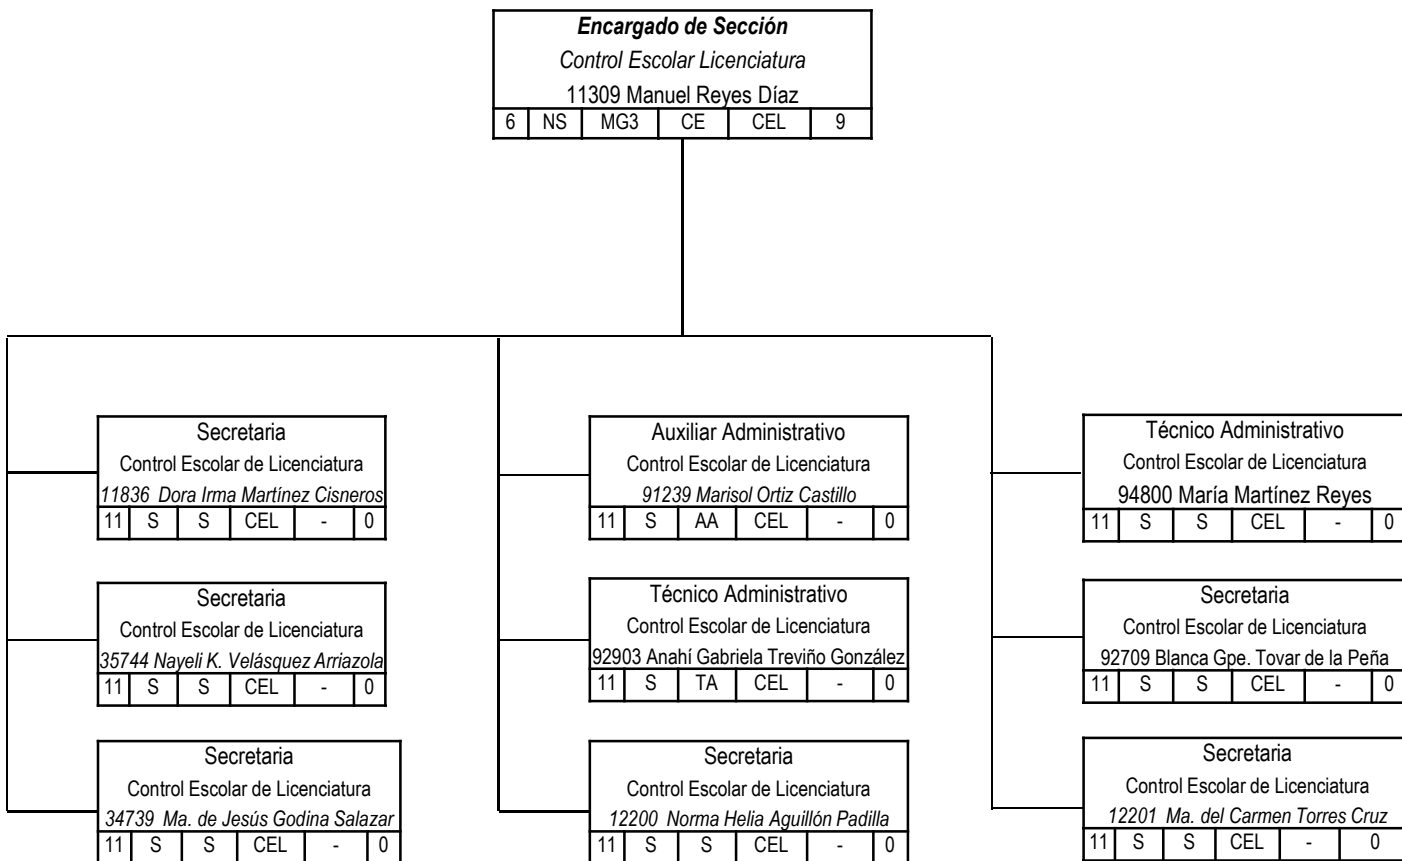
Encargado de Sección
Control Escolar Licenciatura
11309 Manuel Reyes Díaz

| 6 | NS | MG3 | CE | CEL | 9 |
|---|---|---|---|---|---|

Secretaria
Control Escolar de Licenciatura
11836 Dora Irma Martínez Cisneros

| 11 | S | S | CEL | - | 0 |
|---|---|---|---|---|---|

Secretaria
Control Escolar de Licenciatura
35744 Nayeli K. Velásquez Arriazola

| 11 | S | S | CEL | - | 0 |
|---|---|---|---|---|---|

Secretaria
Control Escolar de Licenciatura
34739 Ma. de Jesús Godina Salazar

| 11 | S | S | CEL | - | 0 |
|---|---|---|---|---|---|

Auxiliar Administrativo
Control Escolar de Licenciatura
91239 Marisol Ortiz Castillo

| 11 | S | AA | CEL | - | 0 |
|---|---|---|---|---|---|

Técnico Administrativo
Control Escolar de Licenciatura
92903 Anahí Gabriela Treviño González

| 11 | S | TA | CEL | - | 0 |
|---|---|---|---|---|---|

Secretaria
Control Escolar de Licenciatura
12200 Norma Helia Aguillón Padilla

| 11 | S | S | CEL | - | 0 |
|---|---|---|---|---|---|

Técnico Administrativo
Control Escolar de Licenciatura
94800 María Martínez Reyes

| 11 | S | S | CEL | - | 0 |
|---|---|---|---|---|---|

Secretaria
Control Escolar de Licenciatura
92709 Blanca Gpe. Tovar de la Peña

| 11 | S | S | CEL | - | 0 |
|---|---|---|---|---|---|

Secretaria
Control Escolar de Licenciatura
12201 Ma. del Carmen Torres Cruz

| 11 | S | S | CEL | - | 0 |
|---|---|---|---|---|---|